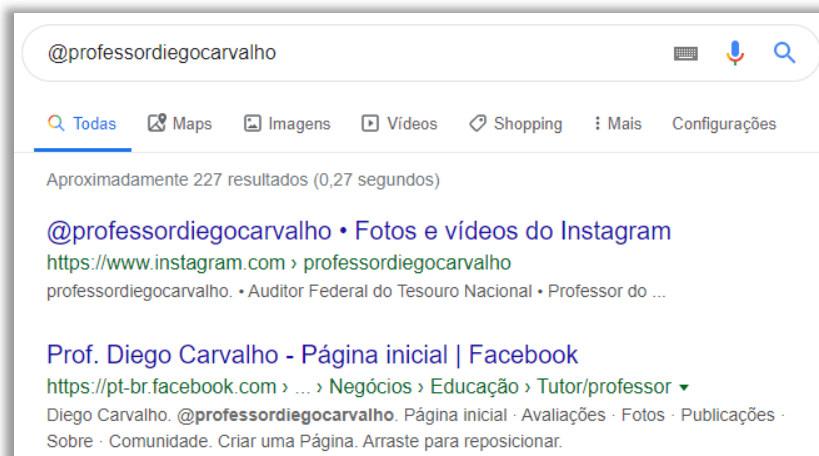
@professordiegocarvalho

Todas Maps Imagens Vídeos Shopping Mais Configurações

Aproximadamente 227 resultados (0,27 segundos)

@professordiegocarvalho • Fotos e vídeos do Instagram
https://www.instagram.com › professordiegocarvalho
professordiegocarvalho. • Auditor Federal do Tesouro Nacional • Professor do ...

Prof. Diego Carvalho - Página inicial | Facebook
https://pt-br.facebook.com › ... › Negócios › Educação › Tutor/professor
Diego Carvalho. @professordiegocarvalho. Página inicial · Avaliações · Fotos · Publicações · Sobre · Comunidade. Criar uma Página. Arraste para reposicionar.